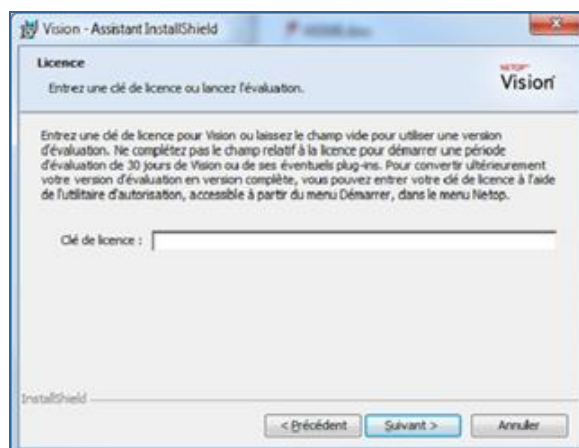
Vision - Assistant InstallShield

Licence

Entrez une clé de licence ou lancez l'évaluation.

NETOP Vision

Entrez une clé de licence pour Vision ou laissez le champ vide pour utiliser une version d'évaluation. Ne complétez pas le champ relatif à la licence pour démarrer une période d'évaluation de 30 jours de Vision ou de ses éventuels plug-ins. Pour convertir ultérieurement votre version d'évaluation en version complète, vous pouvez entrer votre clé de licence à l'aide de l'utilitaire d'autorisation, accessible à partir du menu Démarrer, dans le menu Netop.

Clé de licence :

InstallShield

< Précédent

Suivant >

Annuler